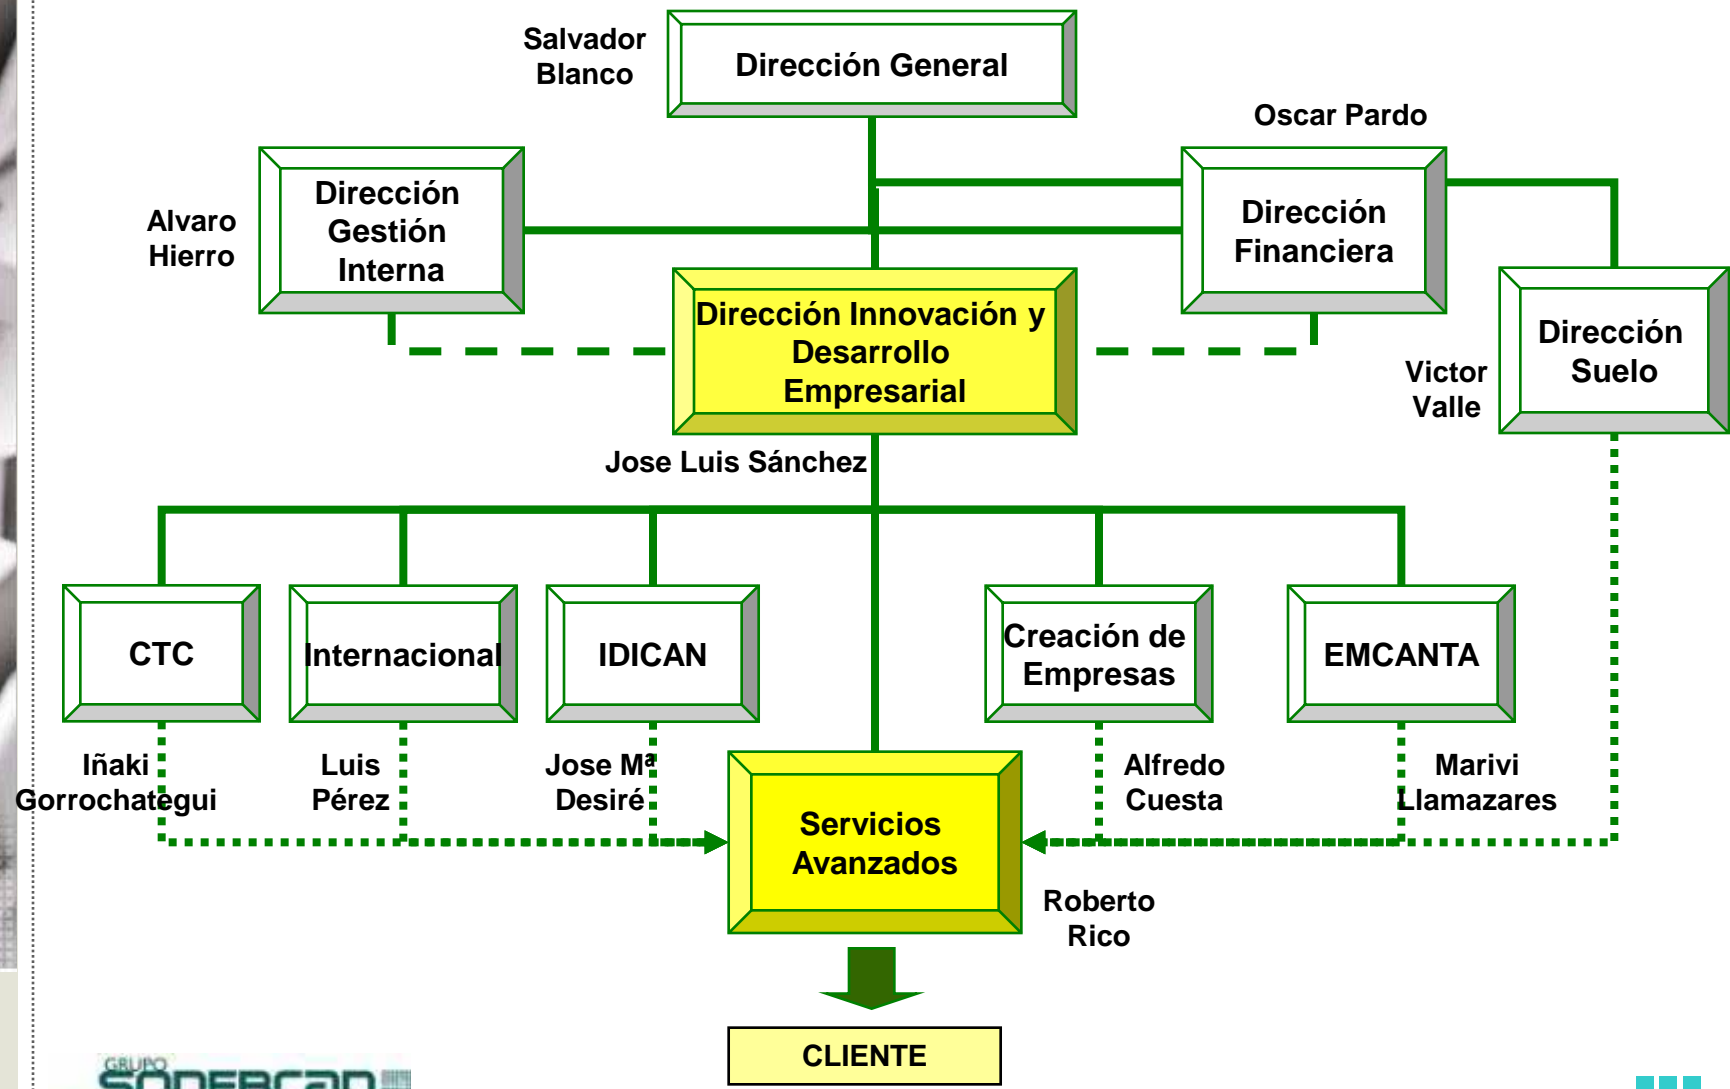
Salvador Blanco

Dirección General

Oscar Pardo

Alvaro Hierro

Dirección Gestión Interna

Dirección Financiera

Dirección Innovación y Desarrollo Empresarial

Dirección Suelo

Victor Valle

Jose Luis Sánchez

CTC

Internacional

IDICAN

Creación de Empresas

EMCANTA

Iñaki Gorrochategui

Luis Pérez

Jose Mª Desiré

Servicios Avanzados

Alfredo Cuesta

Marivi Llamazares

Roberto Rico

CLIENTE

GRUPO SODERCAN